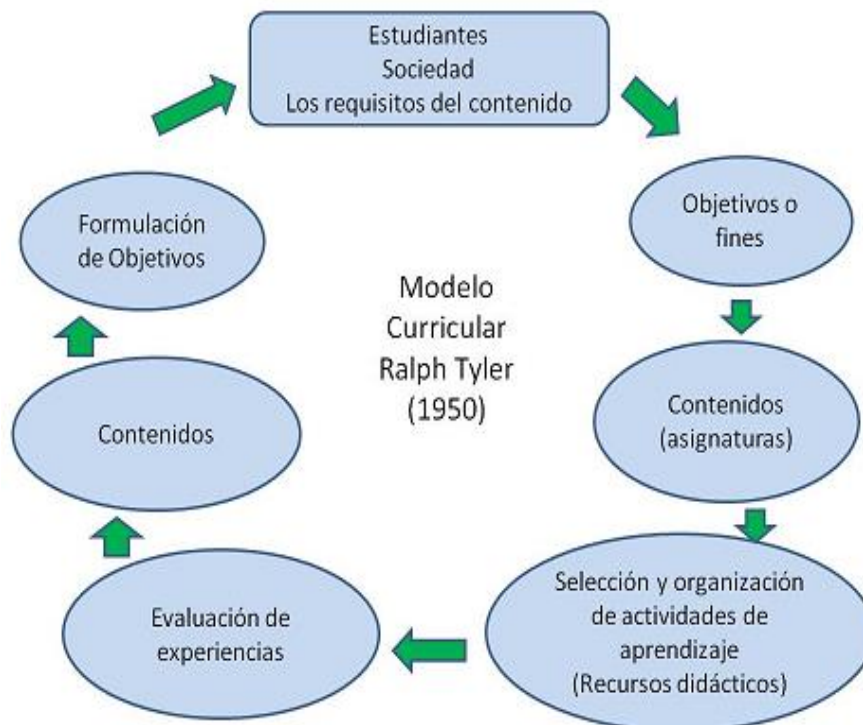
Estudiantes
Sociedad
Los requisitos del contenido

Objetivos o fines

Contenidos (asignaturas)

Selección y organización de actividades de aprendizaje (Recursos didácticos)

Evaluación de experiencias

Contenidos

Formulación de Objetivos

Modelo Curricular Ralph Tyler (1950)